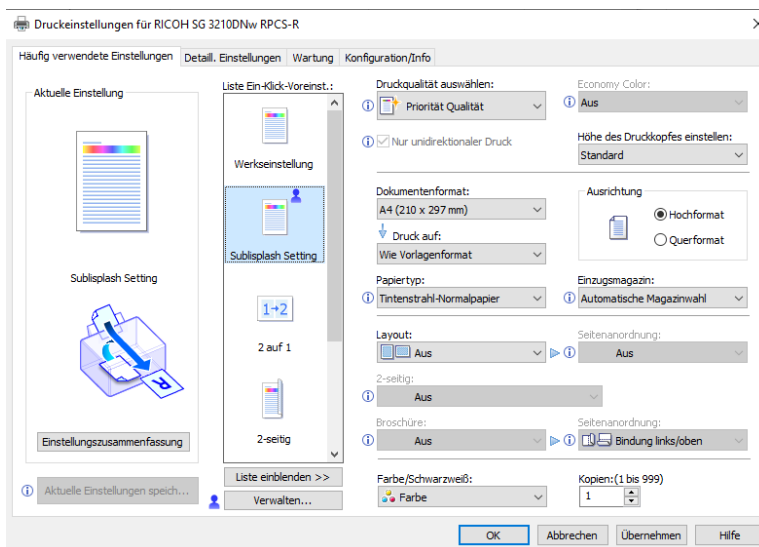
Druckeinstellungen für RICOH SG 3210DNw RPCS-R

Häufig verwendete Einstellungen | Detail. Einstellungen | Wartung | Konfiguration/Info

Aktuelle Einstellung

Sublisplash Setting

Einstellungszusammenfassung

Aktuelle Einstellungen speich...

Liste Ein-Klick-Voreinst.:

Werkseinstellung

Sublisplash Setting

1→2

2 auf 1

2-seitig

Liste einblenden >>

Verwalten...

Druckqualität auswählen:
Priorität Qualität

Economy Color:
Aus

Nur unidirektionaler Druck

Höhe des Druckkopfes einstellen:
Standard

Dokumentenformat:
A4 (210 x 297 mm)

Druck auf:
Wie Vorlagenformat

Ausrichtung
Hochformat
Querformat

Papiertyp:
Tintenstrahl-Normalpapier

Einzugsmagazin:
Automatische Magazinwahl

Layout:
Aus

Seitenanordnung:
Aus

2-seitig:
Aus

Broschüre:
Aus

Seitenanordnung:
Bindung links/oben

Farbe/Schwarzweiß:
Farbe

Kopien:(1 bis 999)
1

OK | Abbrechen | Übernehmen | Hilfe